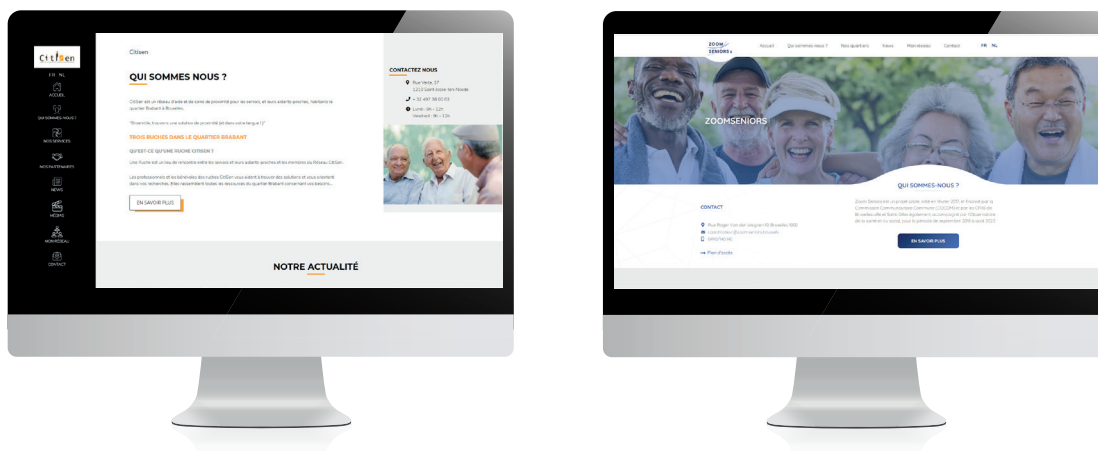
Citisen

FR NL

ACCUEIL

QUI SOMMES-NOUS ?

NOS SERVICES

NOS PARTENAIRES

NEWS

MÉDIAS

MON RÉSEAU

CONTACT

Citisen

QUI SOMMES NOUS ?

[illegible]

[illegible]

TROIS RUCHES DANS LE QUARTIER BRABANT

QU'EST-CE QU'UNE RUCHE CITISEN ?

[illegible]

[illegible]

EN SAVOIR PLUS

CONTACTEZ NOUS

Rue Verte, 37
1210 Saint-Josse-ten-Noode

+32 497 38 60 03

Lundi : 9h - 12h
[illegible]

NOTRE ACTUALITÉ

ZOOM SENIORS

Accueil Qui sommes-nous ? Nos quartiers News Mon réseau Contact FR NL

ZOOMSENIORS

QUI SOMMES-NOUS ?

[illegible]

EN SAVOIR PLUS

CONTACT

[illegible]

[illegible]

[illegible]

Plan d'accès